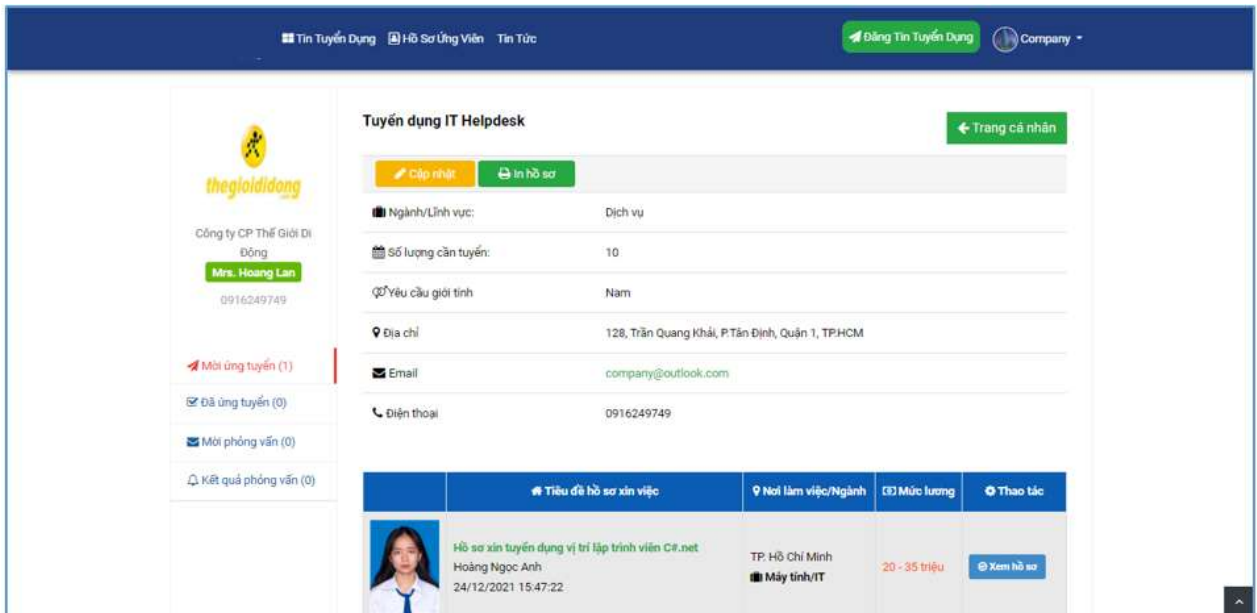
Tin Tuyển Dụng Hồ Sơ Ứng Viên Tin Tức

Đăng Tin Tuyển Dụng Company

thegioididong

Công ty CP Thế Giới Di Động

Mrs. Hoang Lan

0916249749

Mời ứng tuyển (1)

Đã ứng tuyển (0)

Mời phỏng vấn (0)

Kết quả phỏng vấn (0)

Tuyển dụng IT Helpdesk

Trang cá nhân

Cập nhật In hồ sơ

| | |
|---|---|
| Ngành/Lĩnh vực: | Dịch vụ |
| Số lượng cần tuyển: | 10 |
| Yêu cầu giới tính | Nam |
| Địa chỉ | 128, Trần Quang Khải, P.Tân Định, Quận 1, TP.HCM |
| Email | company@outlook.com |
| Điện thoại | 0916249749 |

| | Tiêu đề hồ sơ xin việc | Nơi làm việc/Ngành | Mức lương | Thao tác |
|---|---|---|---|---|
| | Hồ sơ xin tuyển dụng vị trí lập trình viên C#.net Hoàng Ngọc Anh 24/12/2021 15:47:22 | TP. Hồ Chí Minh Máy tính/IT | 20 - 35 triệu | Xem hồ sơ |